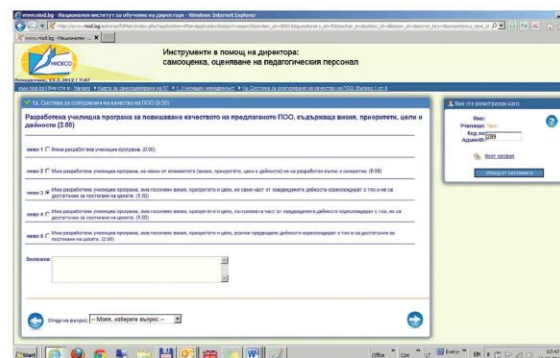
www.niod.bg - Национален институт за обучение на директори - Windows Internet Explorer

www.niod.bg - Национален... ×

Инструменти в помощ на директора:
самооценка, оценяване на педагогическия персонал

НИОКСО

Понеделник, 12.3.2012 | 7:47

1а. Система за осигуряване на качеството на ПОО (0.00)

Разработена училищна програма за повишаване качеството на предлаганото ПОО, съдържаща визия, приоритети, цели и дейности (2.00)

ниво 1 Няма разработена училищна програма. (0.00)

ниво 2 Има разработена училищна програма, но някои от елементите (визия, приоритети, цели и дейности) не са разработени пълно и конкретно. (0.50)

ниво 3 Има разработена училищна програма, има посочени визия, приоритети и цели, но само част от предвидените дейности кореспондират с тях и не са достатъчни за постигане на целите. (1.00)

ниво 4 Има разработена училищна програма, има посочени визия, приоритети и цели, по-голямата част от предвидените дейности кореспондират с тях, но не са достатъчни за постигане на целите. (1.50)

ниво 5 Има разработена училищна програма, има посочени визия, приоритети и цели, всички предвидени дейности кореспондират с тях и са достатъчни за постигане на целите. (2.00)

Бележки:

Отиди на въпрос: -- Моля, изберете въпрос --

Вие сте регистриран като:
Име:
Училище:
Код на Админ: 299

Моят профил

Изход от системата

Start

Office

Cyr

EN